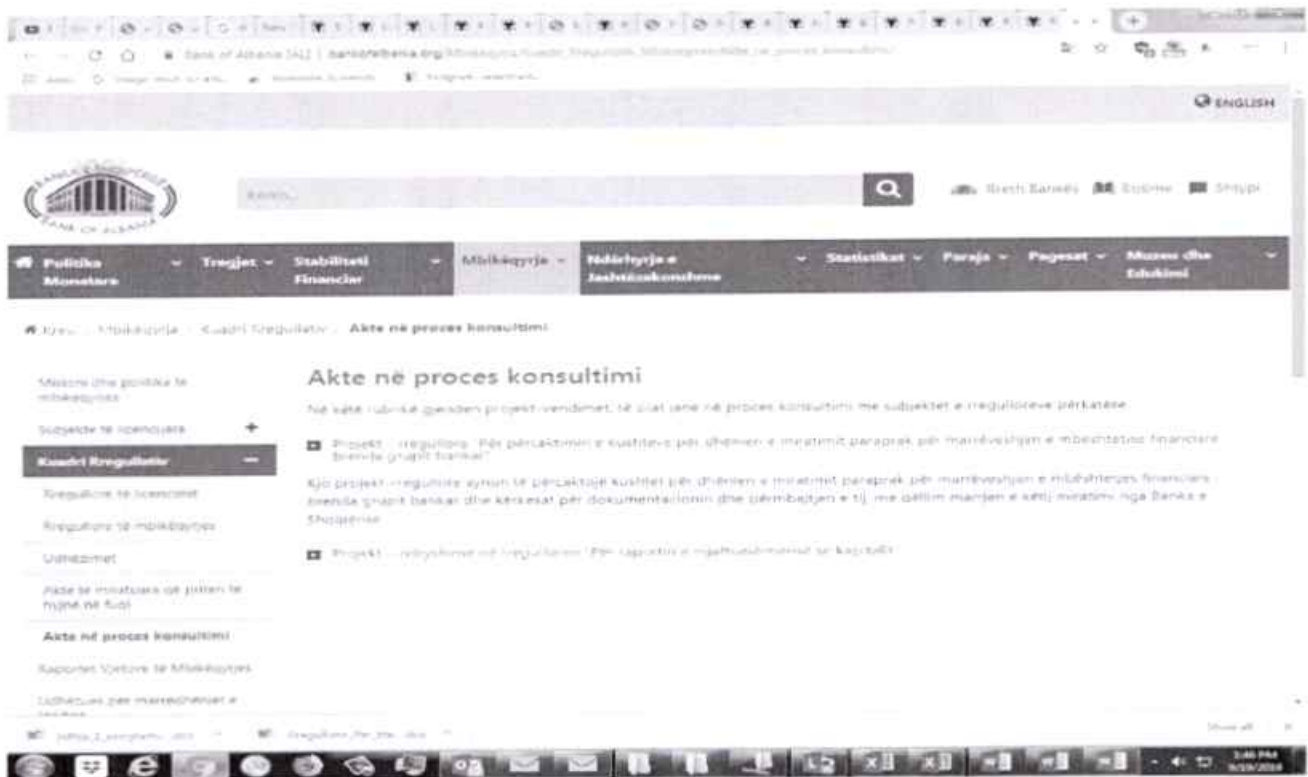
Bank of Albania [AL] | bankofalbania.org/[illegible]

ENGLISH

BANKA E SHQIPËRISË
BANK OF ALBANIA

Kërko...

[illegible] Banës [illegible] Shqip

Politika Monetare
Tregjet
Stabiliteti Financiar
Mbikëqyrja
Ndërhyrja e Jashtëzakonshme
Statistikat
Paraja
Pagesat
Muzeu dhe Edukimi

Kreu › Mbikëqyrja › Kuadri Rregullativ › Akte në proces konsultimi

Misioni dhe politika të mbikëqyrjes
Subjektet të licencuara +
Kuadri Rregullativ −
Rregullore të licencimit
Rregullore të mbikëqyrjes
Udhëzimet
Akte të miratuara që priten të hyjnë në fuqi
Akte në proces konsultimi
Raportet Vjetore të Mbikëqyrjes
Udhëzues për marrëdhëniet e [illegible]

Akte në proces konsultimi

Në këtë rubrikë gjenden projekt-vendimet, të cilat janë në proces konsultimi me subjektet e rregulloreve përkatëse.

Projekt – rregullore "Për përcaktimin e kushteve për dhënien e miratimit paraprak për marrëveshjen e mbështetjes financiare brenda grupit bankar"

Kjo projekt – rregullore synon të përcaktojë kushtet për dhënien e miratimit paraprak për marrëveshjen e mbështetjes financiare brenda grupit bankar dhe kërkesat për dokumentacionin dhe përmbajtjen e tij, me qëllim marrjen e këtij miratimi nga Banka e Shqipërisë.

Projekt – ndryshime në rregulloren "Për raportin e rregullueshmërisë së kapitalit"

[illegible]
Show all